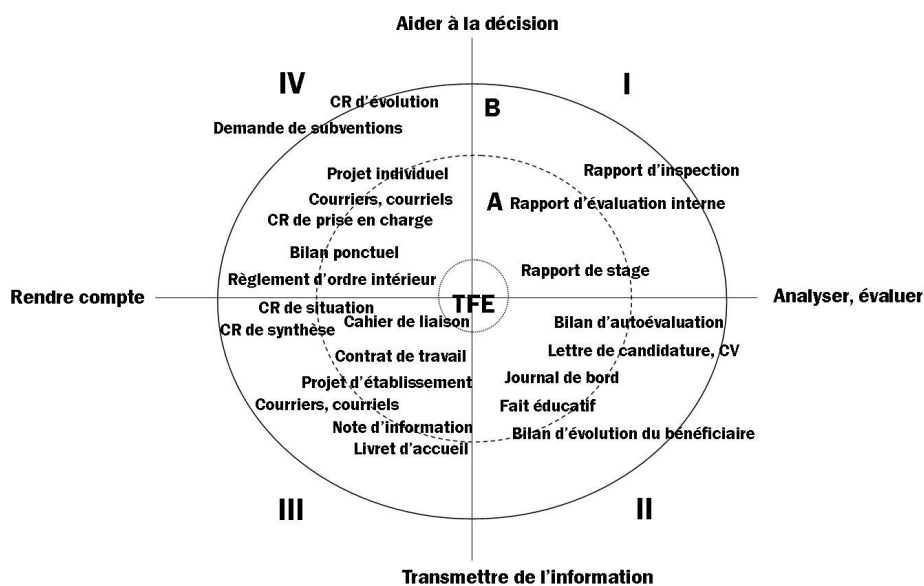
Aider à la décision

IV

I

CR d'évolution

B

Demande de subventions

Projet individuel

Rapport d'inspection

Courriers, courriels

A Rapport d'évaluation interne

CR de prise en charge

Bilan ponctuel

Rapport de stage

Règlement d'ordre intérieur

Rendre compte

TFE

Analyser, évaluer

CR de situation

CR de synthèse

Cahier de liaison

Bilan d'autoévaluation

Contrat de travail

Lettre de candidature, CV

Projet d'établissement

Journal de bord

Courriers, courriels

Fait éducatif

Note d'information

Bilan d'évolution du bénéficiaire

Livret d'accueil

III

II

Transmettre de l'information